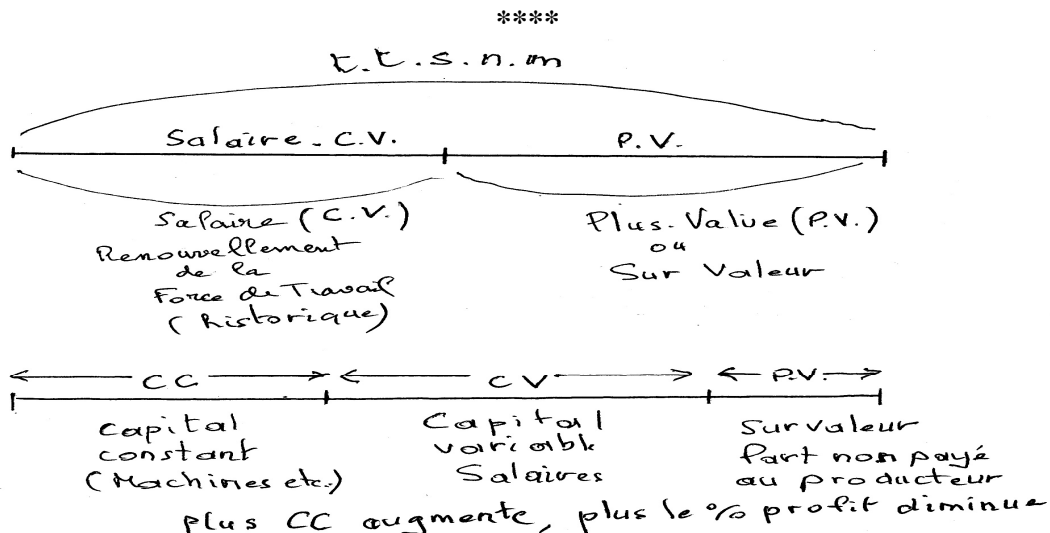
****

t.t.s.n.m

Salaire. C.V.

P.V.

Salaire (C.V.)
Renouvellement de la Force de Travail (historique)

Plus. Value (P.V.)
ou
Sur Valeur

CC

CV

P.V.

capital constant (Machines etc.)

Capital variable Salaires

Survaleur Part non payé au producteur

plus CC augmente, plus le % profit diminue